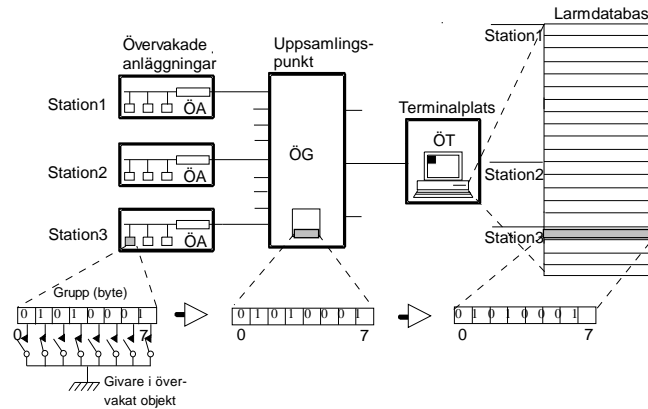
Larmdatabas
Övervakade anläggningar
Uppsamlingspunkt
Station1
Station1 ÖA
Terminalplats
ÖT
ÖG
Station2
Station2 ÖA
Station3
Station3 ÖA
Grupp (byte)
0 1 0 1 0 0 0 1
0 7
0 1 0 1 0 0 0 1
0 7
0 1 0 1 0 0 0 1
0 7
Givare i övervakat objekt